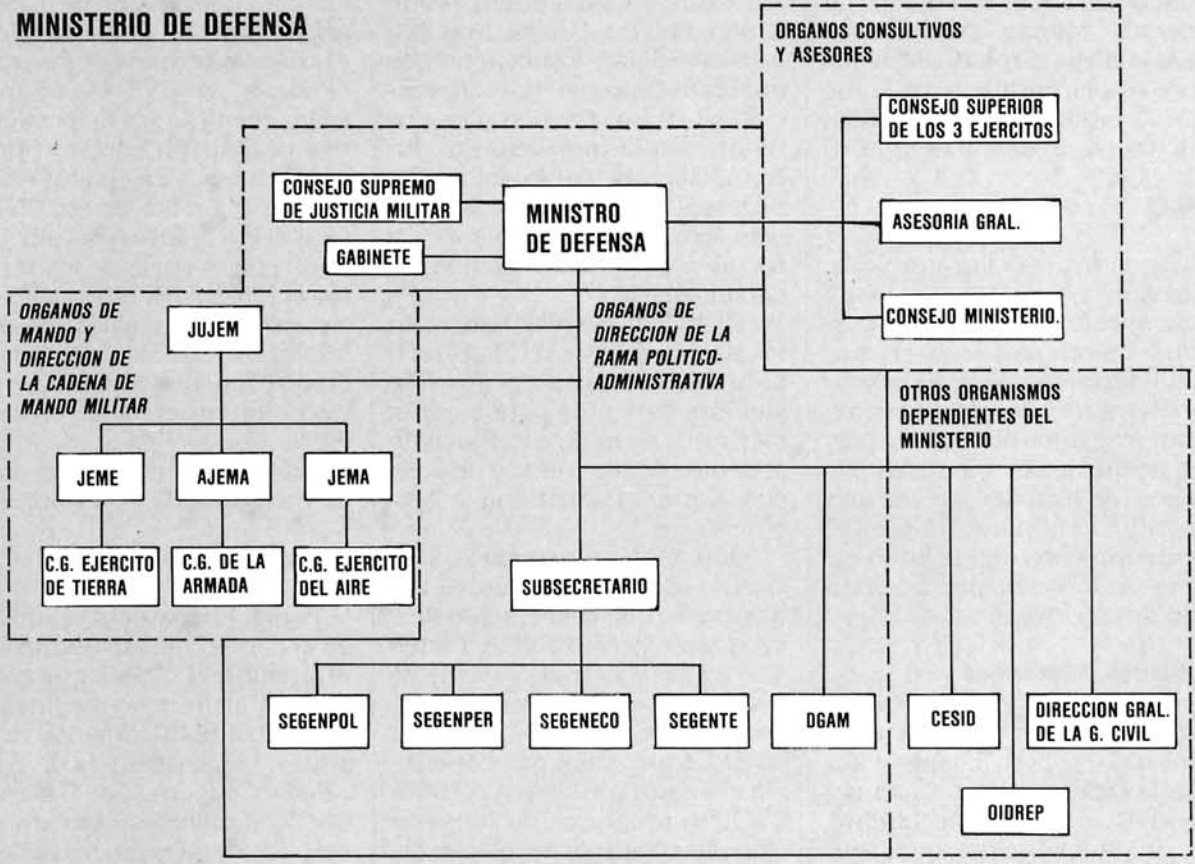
MINISTERIO DE DEFENSA

ORGANOS CONSULTIVOS Y ASESORES

CONSEJO SUPERIOR DE LOS 3 EJERCITOS

CONSEJO SUPREMO DE JUSTICIA MILITAR

MINISTRO DE DEFENSA

ASESORIA GRAL.

GABINETE

CONSEJO MINISTERIO.

ORGANOS DE MANDO Y DIRECCION DE LA CADENA DE MANDO MILITAR

JUJEM

ORGANOS DE DIRECCION DE LA RAMA POLITICO-ADMINISTRATIVA

OTROS ORGANISMOS DEPENDIENTES DEL MINISTERIO

JEME

AJEMA

JEMA

C.G. EJERCITO DE TIERRA

C.G. DE LA ARMADA

C.G. EJERCITO DEL AIRE

SUBSECRETARIO

SEGENPOL

SEGENPER

SEGENECO

SEGENTE

DGAM

CESID

DIRECCION GRAL. DE LA G. CIVIL

OIDREP